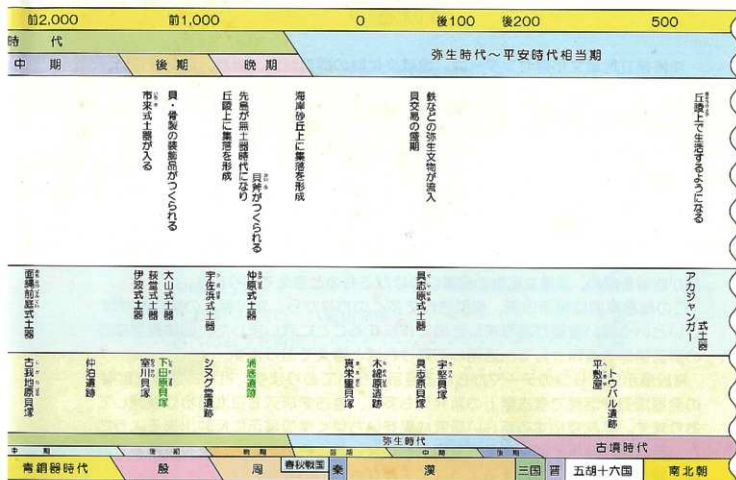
前2,000　前1,000　0　後100　後200　500

時　代

中　期　後　期　晩　期　弥生時代～平安時代相当期

市来式土器が入る

貝・骨製の装飾品がつくられる

先島が無土器時代になり丘陵上に集落を形成

貝斧がつくられる

海岸砂丘上に集落を形成

鉄などの弥生文物が流入

貝交易の盛期

丘陵上で生活するようになる

面縄前庭式土器

伊波式土器

荻堂式土器

大山式土器

宇佐浜式土器

仲原式土器

具志原式土器

アカジャンガー式土器

古我地原貝塚

仲泊遺跡

室川貝塚

下田原貝塚

シヌグ堂遺跡

浦添遺跡

真栄里貝塚

木綿原遺跡

具志原貝塚

宇堅貝塚

平敷屋トウバル遺跡

中期　後期　前期　中期　後期　弥生時代　古墳時代

青銅器時代　殷　周　春秋戦国　秦　漢　三国　晋　五胡十六国　南北朝